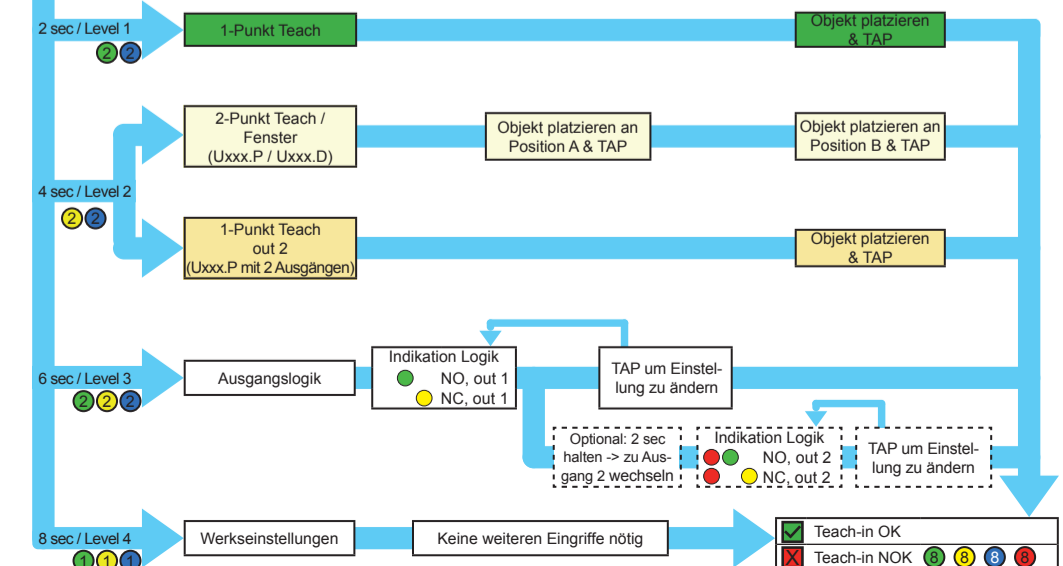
2 sec / Level 1
2 2

1-Punkt Teach

Objekt platzieren & TAP

2-Punkt Teach / Fenster (Uxxx.P / Uxxx.D)

Objekt platzieren an Position A & TAP

Objekt platzieren an Position B & TAP

4 sec / Level 2
2 2

1-Punkt Teach out 2 (Uxxx.P mit 2 Ausgängen)

Objekt platzieren & TAP

6 sec / Level 3
2 2 2

Ausgangslogik

Indikation Logik
NO, out 1
NC, out 1

TAP um Einstellung zu ändern

Optional: 2 sec halten -> zu Ausgang 2 wechseln

Indikation Logik
NO, out 2
NC, out 2

TAP um Einstellung zu ändern

8 sec / Level 4
1 1 1

Werkseinstellungen

Keine weiteren Eingriffe nötig

Teach-in OK
Teach-in NOK 8 8 8 8